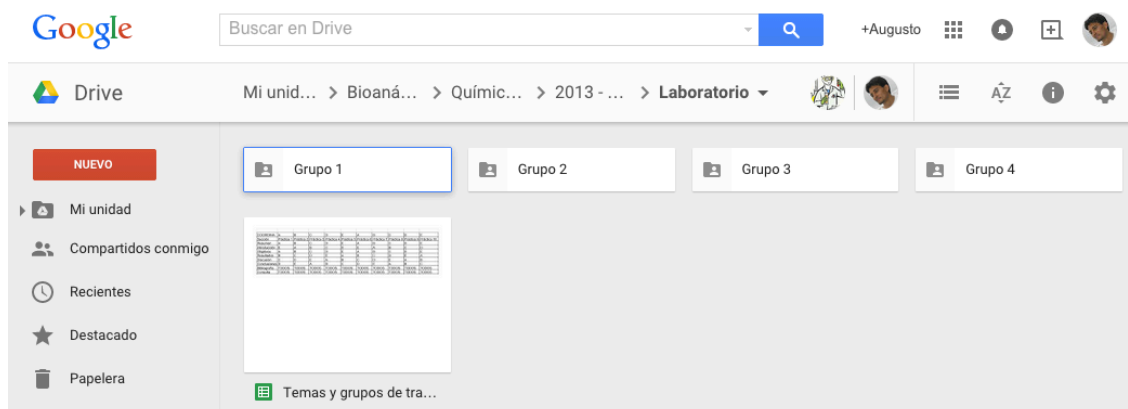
Google

Buscar en Drive

+Augusto

Drive

Mi unid... > Bioaná... > Químic... > 2013 - ... > Laboratorio

NUEVO

Mi unidad

Compartidos conmigo

Recientes

Destacado

Papelera

Grupo 1

Grupo 2

Grupo 3

Grupo 4

Temas y grupos de tra...